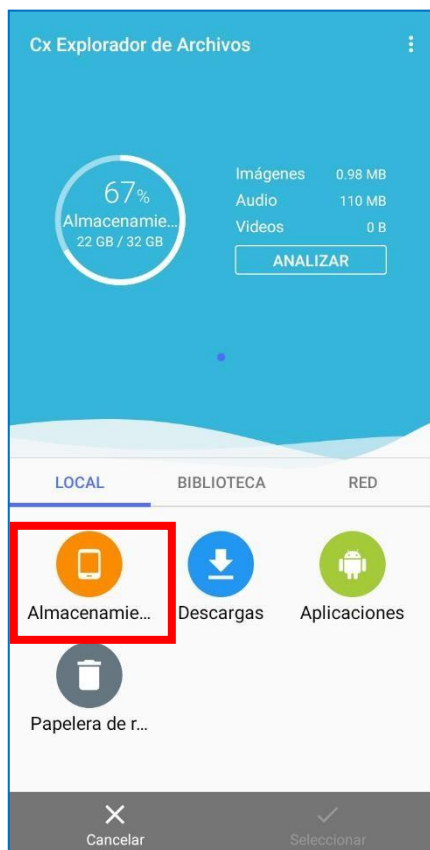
Cx Explorador de Archivos

67%
Almacenamie...
22 GB / 32 GB

Imágenes 0.98 MB
Audio 110 MB
Videos 0 B
ANALIZAR

LOCAL
BIBLIOTECA
RED

Almacenamie...
Descargas
Aplicaciones
Papelera de r...

Cancelar
Seleccionar